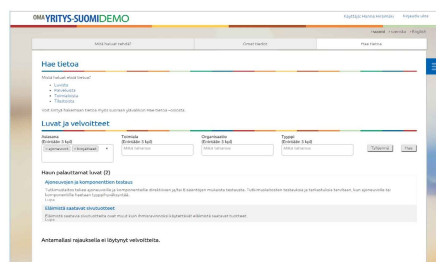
OMA YRITYS-SUOMI DEMO

Käyttäjä: Testi-käyttäjä   Kirjaudu ulos

suomi   svenska   English

Mitä haluat tehdä?   Omat merkit   Hae tietoa

Hae tietoa

Mistä haluat etsiä tietoa?
• Luvista
• Palveluista
• Toimialoista
• Tilastoista

Voit vielä tarkentaa hakua myös suoraan yläväkkin Hae tietoa -osiosta.

Luvat ja velvoitteet

Asiasana (Enintään 3 kpl)
Rakennusluvat × Energiatehokkuus ×

Toimiala (Enintään 3 kpl)
Valitse toimiala

Organisaatio (Enintään 3 kpl)
Valitse toimiala

Tyyppi (Enintään 3 kpl)
Valitse toimiala

Tyhjennä   Hae

Haun palauttamat luvat (2)

Ajoneuvojen ja komponenttien testaus
Tutkimuslaitokset ajoneuvoille ja komponenteille direktiivien ja/tai Eceasetusten mukaisia testauksia. Tutkimuslaitoksen testauksia ja tarkastuksia koskien, kun ajoneuvoille tai komponenteille haetaan tyyppihyväksyntää.
Lupa

Elintarvikkeiden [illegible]
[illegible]
Lupa

Antamallasi rajauksella ei löytynyt velvoitteita.